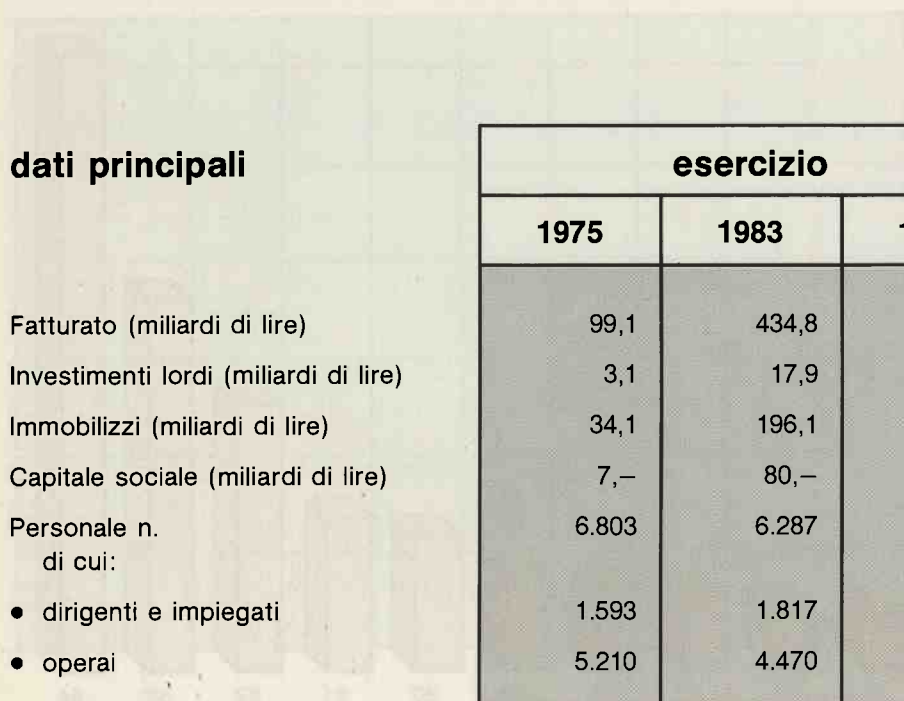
dati principali

| | esercizio | | |
|---|---|---|---|
| | 1975 | 1983 | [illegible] |
| Fatturato (miliardi di lire) | 99,1 | 434,8 | |
| Investimenti lordi (miliardi di lire) | 3,1 | 17,9 | |
| Immobilizzi (miliardi di lire) | 34,1 | 196,1 | |
| Capitale sociale (miliardi di lire) | 7,– | 80,– | |
| Personale n. di cui: | 6.803 | 6.287 | |
| • dirigenti e impiegati | 1.593 | 1.817 | |
| • operai | 5.210 | 4.470 | |